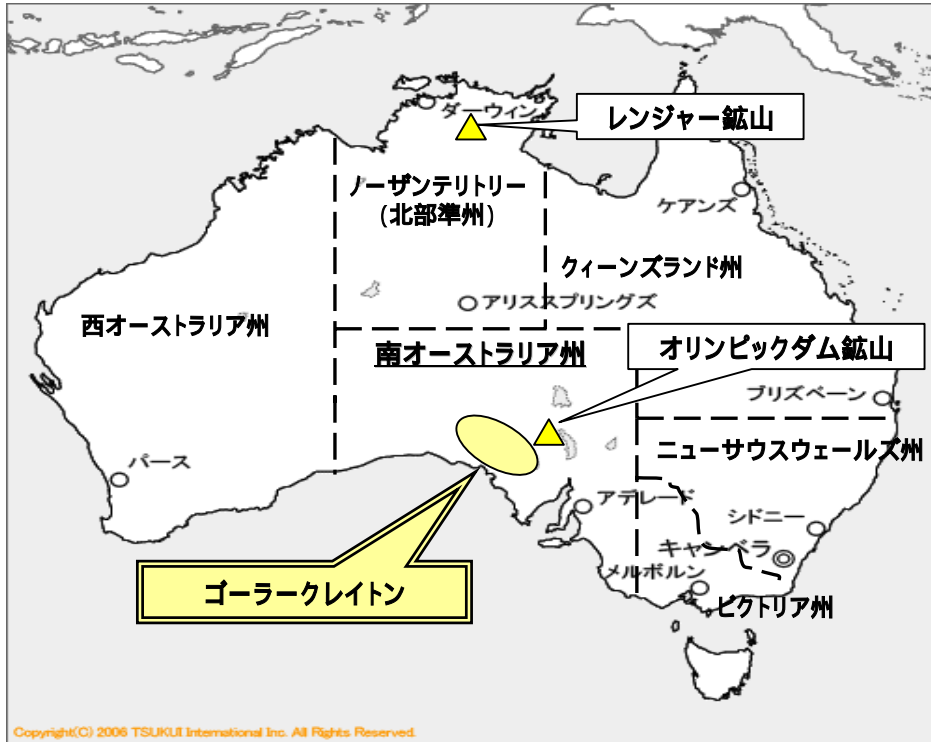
ダーウィン

レンジャー鉱山

ノーザンテリトリー
（北部準州）

ケアンズ

クィーンズランド州

アリススプリングズ

西オーストラリア州

南オーストラリア州

オリンピックダム鉱山

ブリズベーン

ニューサウスウェールズ州

パース

アデレード

シドニー

キャンベラ

メルボルン

ビクトリア州

ゴーラークレイトン

Copyright(C) 2006 TSUKUI International Inc. All Rights Reserved.